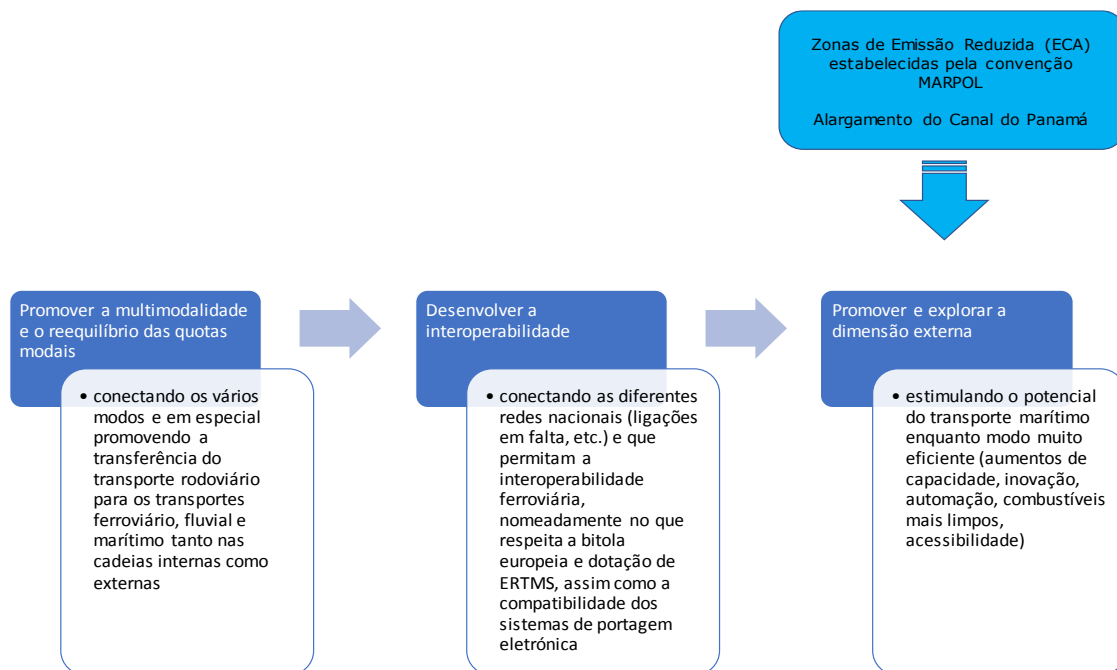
Zonas de Emissão Reduzida (ECA) estabelecidas pela convenção MARPOL

Alargamento do Canal do Panamá

Promover a multimodalidade e o reequilíbrio das quotas modais

• conectando os vários modos e em especial promovendo a transferência do transporte rodoviário para os transportes ferroviário, fluvial e marítimo tanto nas cadeias internas como externas

Desenvolver a interoperabilidade

• conectando as diferentes redes nacionais (ligações em falta, etc.) e que permitam a interoperabilidade ferroviária, nomeadamente no que respeita a bitola europeia e dotação de ERTMS, assim como a compatibilidade dos sistemas de portagem eletrónica

Promover e explorar a dimensão externa

• estimulando o potencial do transporte marítimo enquanto modo muito eficiente (aumentos de capacidade, inovação, automação, combustíveis mais limpos, acessibilidade)